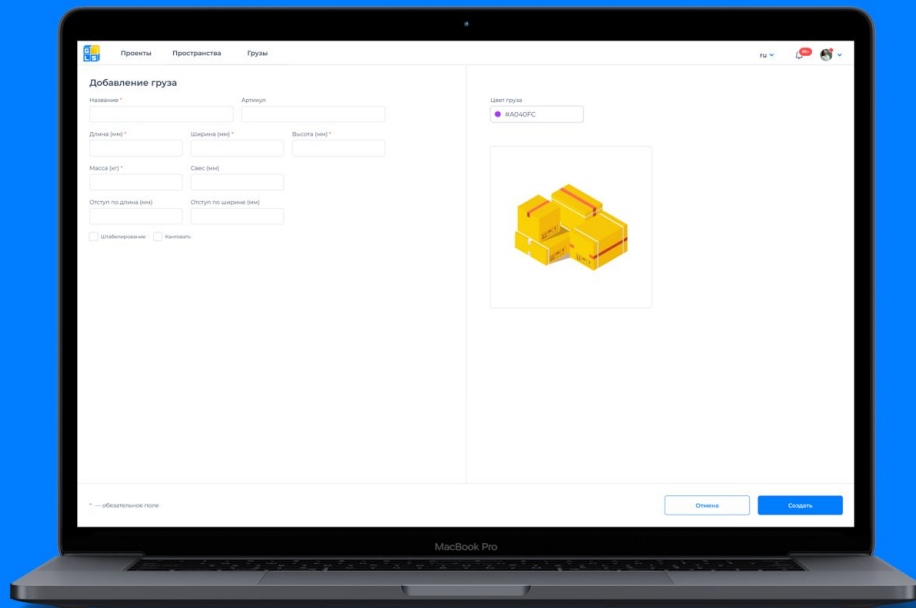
Проекты Пространства Грузы

ru

99+

Добавление груза

Название *

Артикул

Длина (мм) *

Ширина (мм) *

Высота (мм) *

Масса (кг) *

Свес (мм)

Отступ по длине (мм)

Отступ по ширине (мм)

Штабелирование

Кантовать

Цвет груза

#A040FC

* — обязательное поле

Отмена

Создать

MacBook Pro